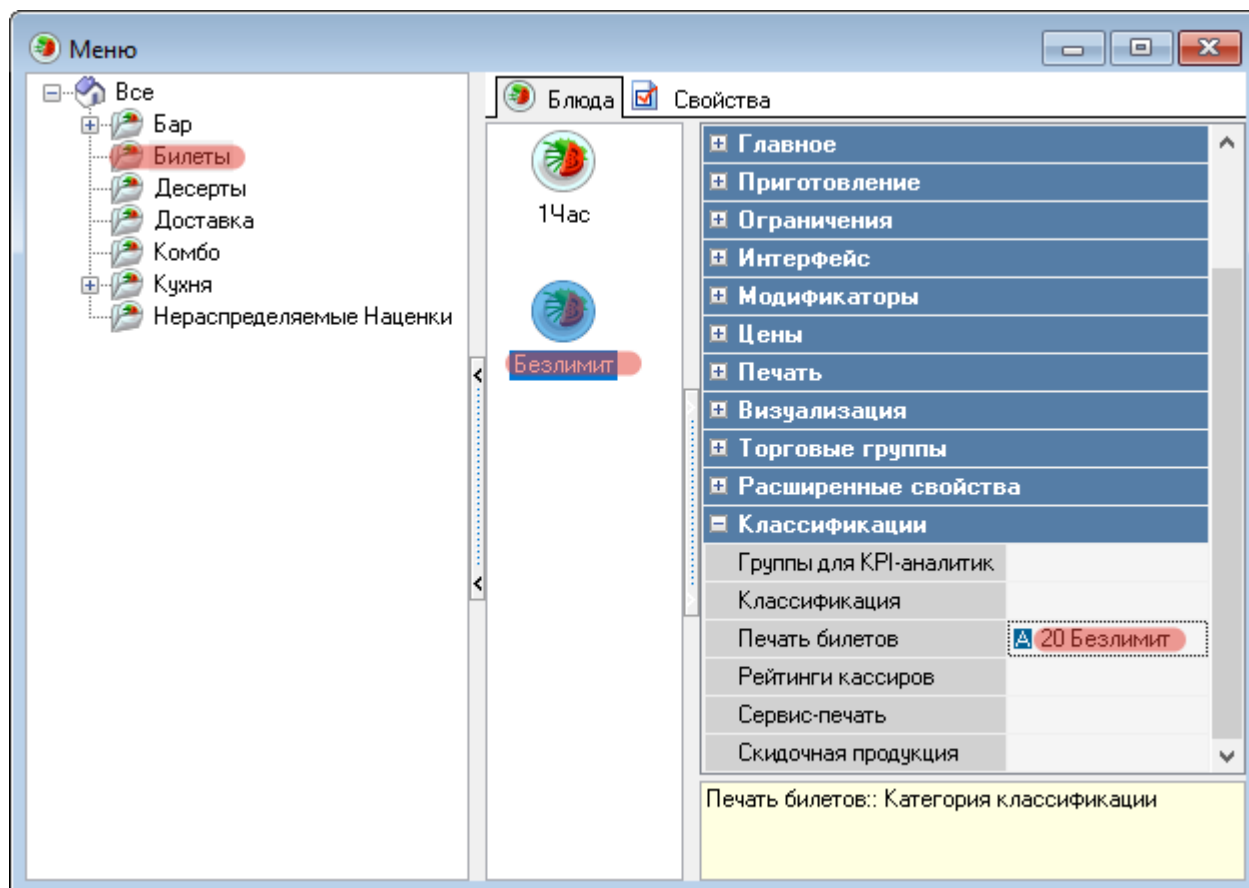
Меню

Все
Бар
Билеты
Десерты
Доставка
Комбо
Кухня
Нераспределяемые Наценки

Блюда
Свойства

1Час
Безлимит

Главное
Приготовление
Ограничения
Интерфейс
Модификаторы
Цены
Печать
Визуализация
Торговые группы
Расширенные свойства
Классификации

| | |
|---|---|
| Группы для KPI-аналитик | |
| Классификация | |
| Печать билетов | 20 Безлимит |
| Рейтинги кассиров | |
| Сервис-печать | |
| Скидочная продукция | |

Печать билетов:: Категория классификации